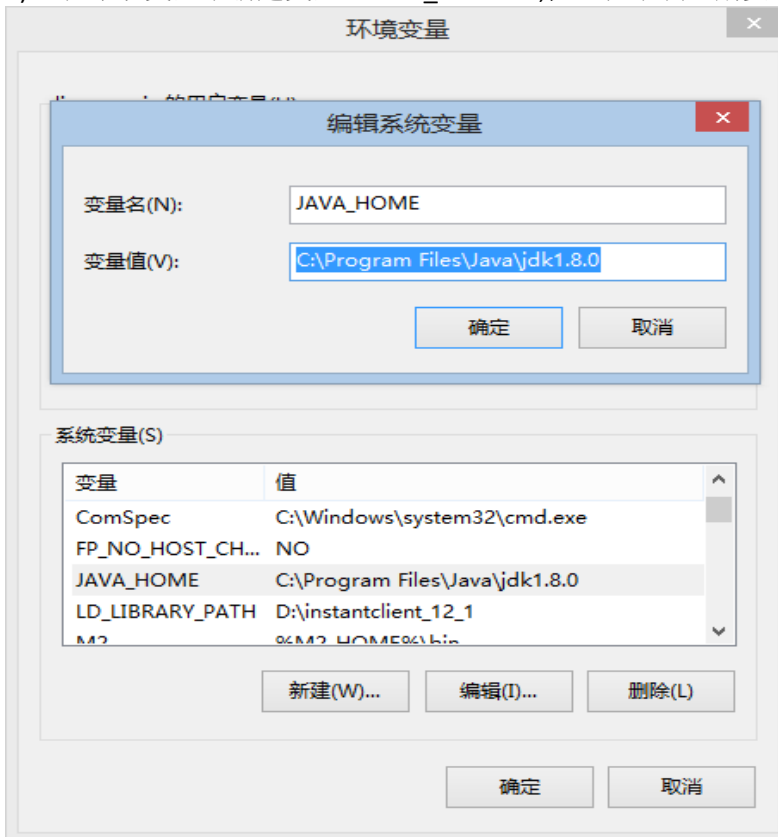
环境变量

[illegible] 的用户变量(U)

编辑系统变量

变量名(N): JAVA_HOME

变量值(V): C:\Program Files\Java\jdk1.8.0

确定 取消

系统变量(S)

| 变量 | 值 |
|---|---|
| ComSpec | C:\Windows\system32\cmd.exe |
| FP_NO_HOST_CH... | NO |
| JAVA_HOME | C:\Program Files\Java\jdk1.8.0 |
| LD_LIBRARY_PATH | D:\instantclient_12_1 |
| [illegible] | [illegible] |

新建(W)... 编辑(I)... 删除(L)

确定 取消